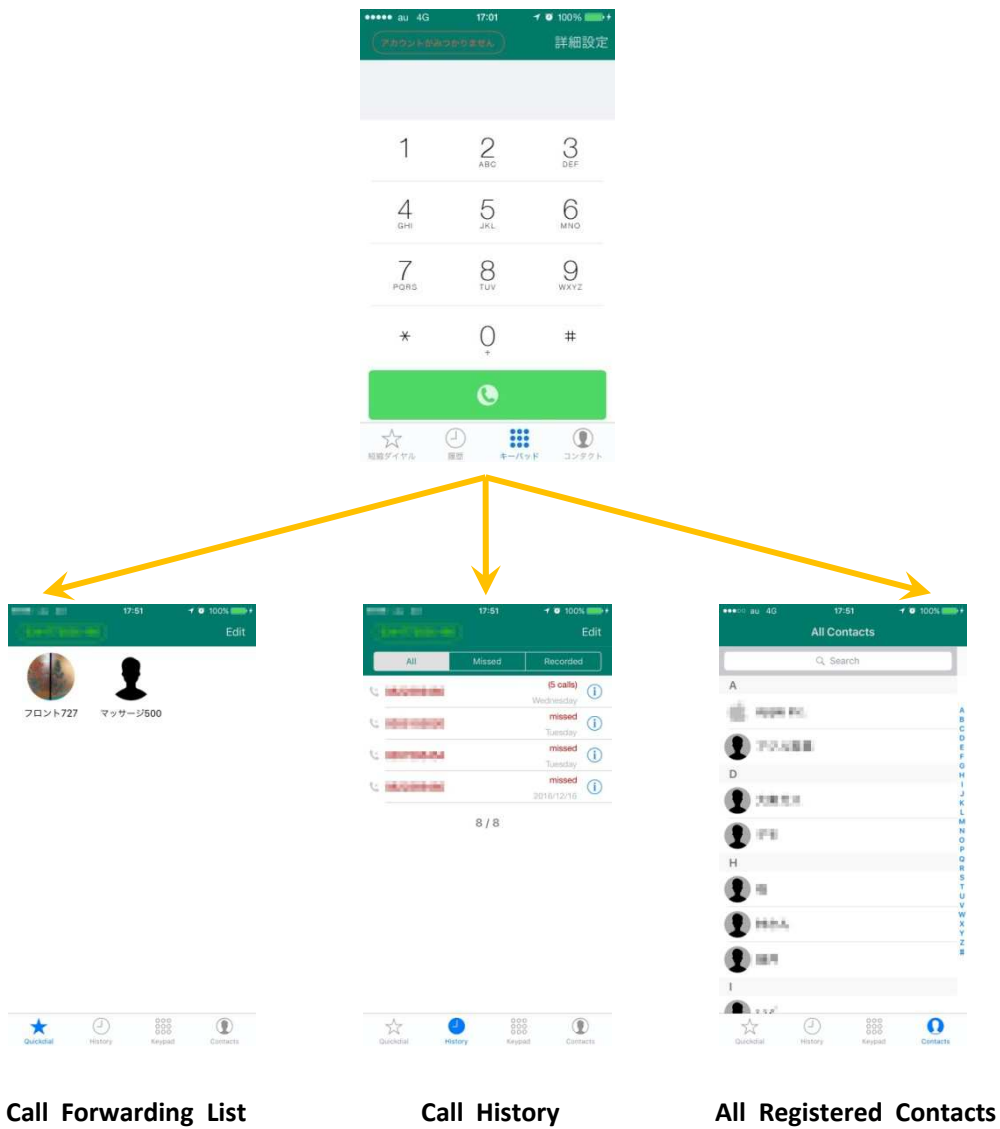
●●●●● au 4G 17:01 100%
アカウントがみつかりません
詳細設定

1
2 ABC
3 DEF
4 GHI
5 JKL
6 MNO
7 PQRS
8 TUV
9 WXYZ
*
0 +
#

短縮ダイヤル
履歴
キーパッド
コンタクト

17:51 100%
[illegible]
Edit
フロント727
マッサージ500
Quickdial
History
Keypad
Contacts

17:51 100%
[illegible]
Edit
All
Missed
Recorded
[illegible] (5 calls) Wednesday
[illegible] missed Tuesday
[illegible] missed Tuesday
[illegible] missed 2016/12/16
8 / 8
Quickdial
History
Keypad
Contacts

●●●○○ au 4G 17:51 100%
All Contacts
Search
A
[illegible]
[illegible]
D
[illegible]
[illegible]
H
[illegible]
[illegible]
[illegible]
I
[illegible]
A B C D E F G H I J K L M N O P Q R S T U V W X Y Z #
Quickdial
History
Keypad
Contacts

Call Forwarding List
Call History
All Registered Contacts